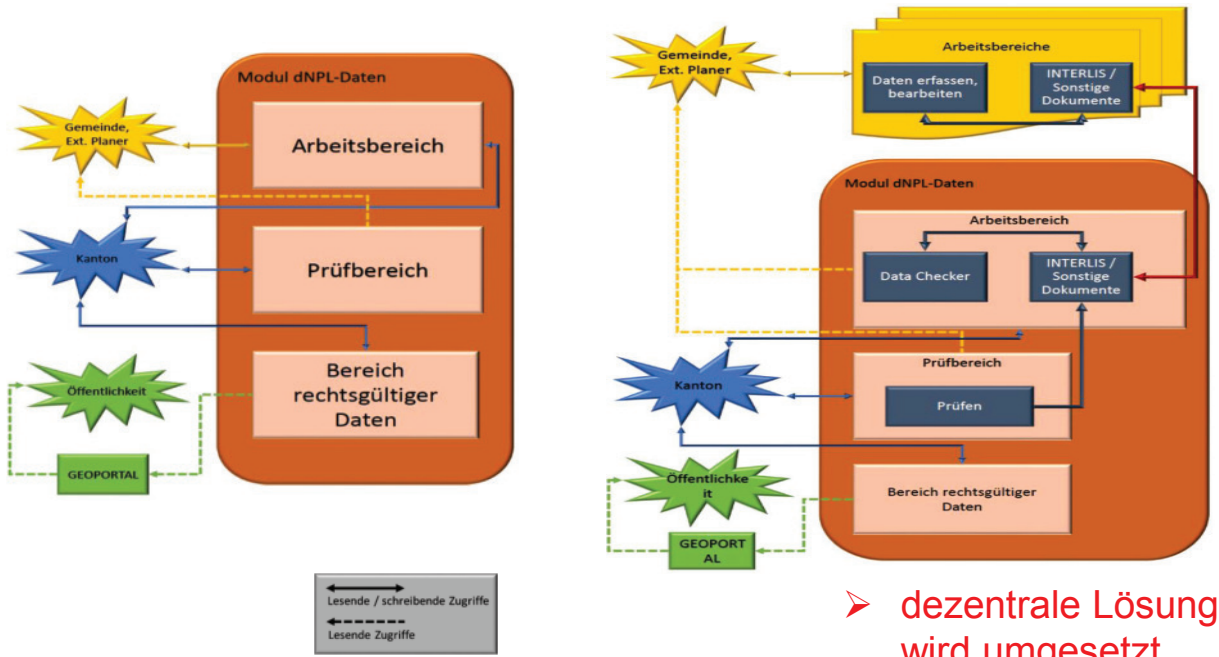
Modul dNPL-Daten

Gemeinde, Ext. Planer

Arbeitsbereich

Kanton

Prüfbereich

Öffentlichkeit

Bereich rechtsgültiger Daten

GEOPORTAL

Lesende / schreibende Zugriffe

Lesende Zugriffe

Gemeinde, Ext. Planer

Arbeitsbereiche

Daten erfassen, bearbeiten

INTERLIS / Sonstige Dokumente

Modul dNPL-Daten

Arbeitsbereich

Data Checker

INTERLIS / Sonstige Dokumente

Kanton

Prüfbereich

Prüfen

Öffentlichke it

Bereich rechtsgültiger Daten

GEOPORT AL

➢ dezentrale Lösung wird umgesetzt